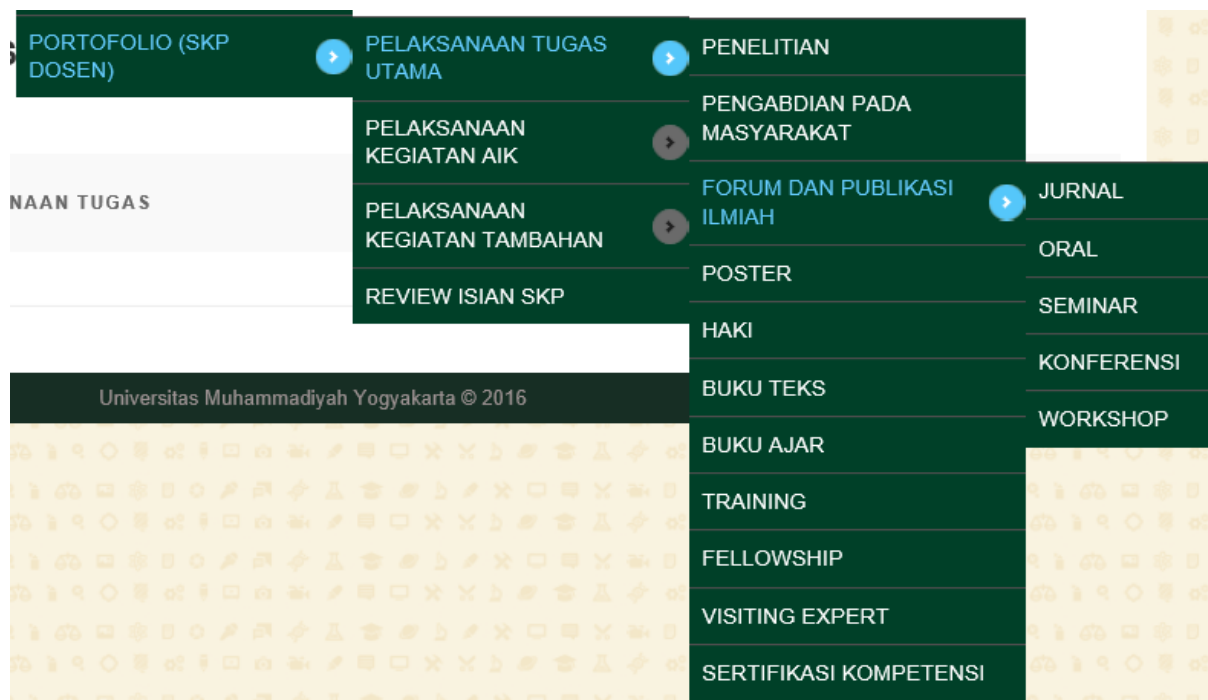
PORTOFOLIO (SKP DOSEN)

PELAKSANAAN TUGAS UTAMA

PELAKSANAAN KEGIATAN AIK

PELAKSANAAN KEGIATAN TAMBAHAN

REVIEW ISIAN SKP

PENELITIAN

PENGABDIAN PADA MASYARAKAT

FORUM DAN PUBLIKASI ILMIAH

POSTER

HAKI

BUKU TEKS

BUKU AJAR

TRAINING

FELLOWSHIP

VISITING EXPERT

SERTIFIKASI KOMPETENSI

JURNAL

ORAL

SEMINAR

KONFERENSI

WORKSHOP

NAAN TUGAS

Universitas Muhammadiyah Yogyakarta © 2016